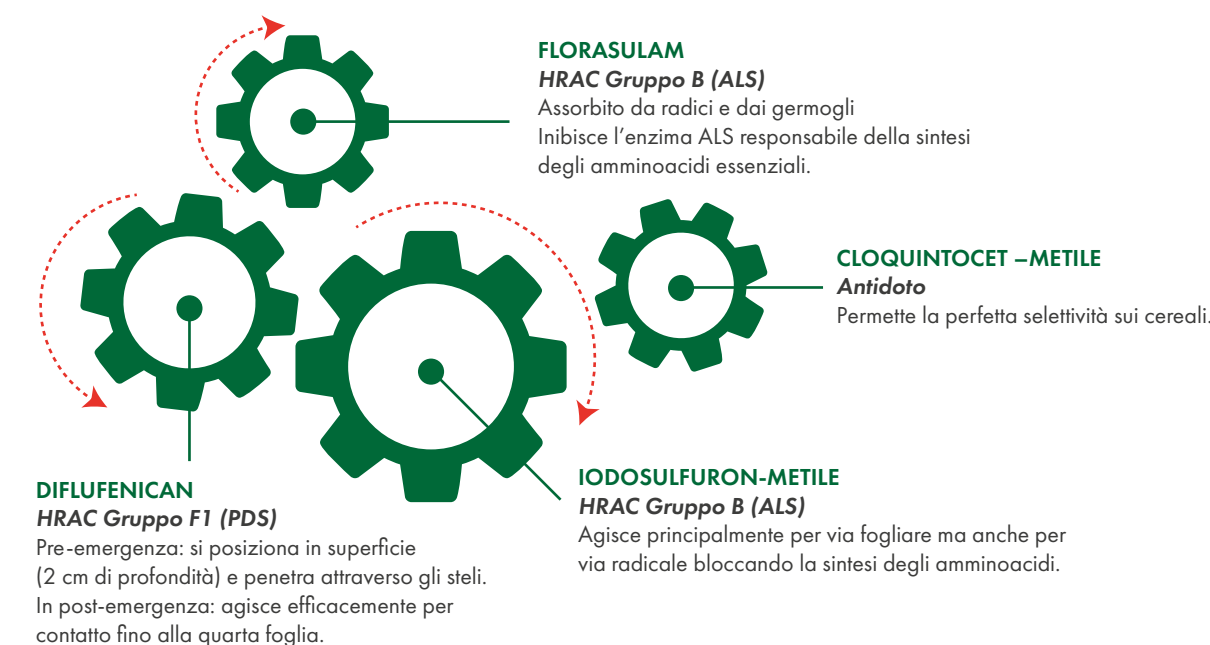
FLORASULAM
*HRAC Gruppo B (ALS)*
Assorbito da radici e dai germogli
Inibisce l'enzima ALS responsabile della sintesi degli amminoacidi essenziali.

CLOQUINTOCET –METILE
*Antidoto*
Permette la perfetta selettività sui cereali.

DIFLUFENICAN
*HRAC Gruppo F1 (PDS)*
Pre-emergenza: si posiziona in superficie (2 cm di profondità) e penetra attraverso gli steli.
In post-emergenza: agisce efficacemente per contatto fino alla quarta foglia.

IODOSULFURON-METILE
*HRAC Gruppo B (ALS)*
Agisce principalmente per via fogliare ma anche per via radicale bloccando la sintesi degli amminoacidi.